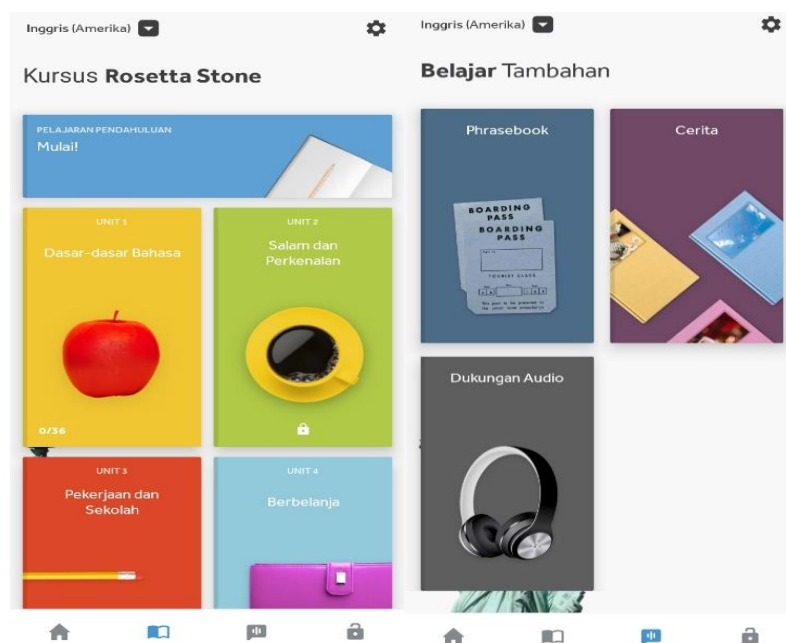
Inggris (Amerika)

Kursus **Rosetta Stone**

PELAJARAN PENDAHULUAN
Mulai!

UNIT 1
Dasar-dasar Bahasa

0/36

UNIT 2
Salam dan Perkenalan

UNIT 3
Pekerjaan dan Sekolah

UNIT 4
Berbelanja

Inggris (Amerika)

**Belajar** Tambahan

Phrasebook

BOARDING PASS
BOARDING PASS
TOURIST CLASS

Cerita

Dukungan Audio